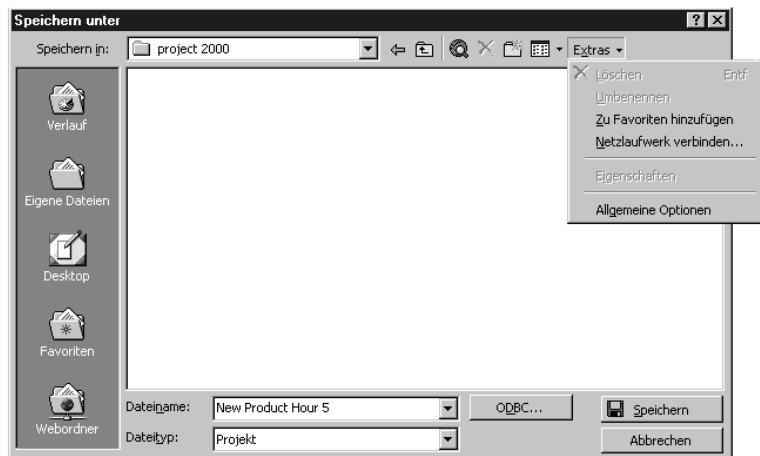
Speichern unter

?

Speichern in: project 2000

Extras

Löschen Entf

Umbenennen

Zu Favoriten hinzufügen

Netzlaufwerk verbinden...

Eigenschaften

Allgemeine Optionen

Verlauf

Eigene Dateien

Desktop

Favoriten

Webordner

Dateiname: New Product Hour 5

ODBC...

Speichern

Dateityp: Projekt

Abbrechen